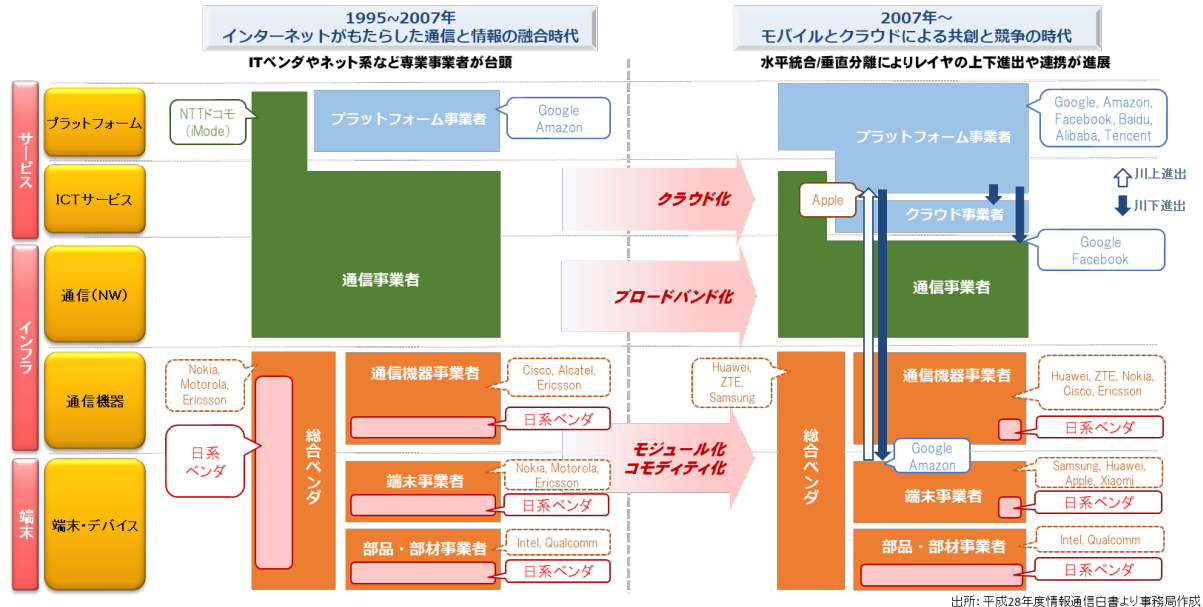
1995~2007年
インターネットがもたらした通信と情報の融合時代

ITベンダやネット系など専業事業者が台頭

2007年~
モバイルとクラウドによる共創と競争の時代

水平統合/垂直分離によりレイヤの上下進出や連携が進展

サービス
プラットフォーム
ICTサービス

インフラ
通信(NW)
通信機器

端末
端末・デバイス

NTTドコモ
(iMode)

プラットフォーム事業者

Google
Amazon

通信事業者

Nokia,
Motorola,
Ericsson

日系
ベンダ

総合ベンダ

通信機器事業者

Cisco, Alcatel,
Ericsson

日系ベンダ

端末事業者

Nokia, Motorola,
Ericsson

日系ベンダ

部品・部材事業者

Intel, Qualcomm

日系ベンダ

クラウド化

ブロードバンド化

モジュール化
コモディティ化

プラットフォーム事業者

Google, Amazon,
Facebook, Baidu,
Alibaba, Tencent

川上進出
川下進出

Apple

クラウド事業者

Google
Facebook

通信事業者

Huawei,
ZTE,
Samsung

総合ベンダ

通信機器事業者

Huawei, ZTE, Nokia,
Cisco, Ericsson

日系ベンダ

Google
Amazon

端末事業者

Samsung, Huawei,
Apple, Xiaomi

日系ベンダ

部品・部材事業者

Intel, Qualcomm

日系ベンダ

出所: 平成28年度情報通信白書より事務局作成